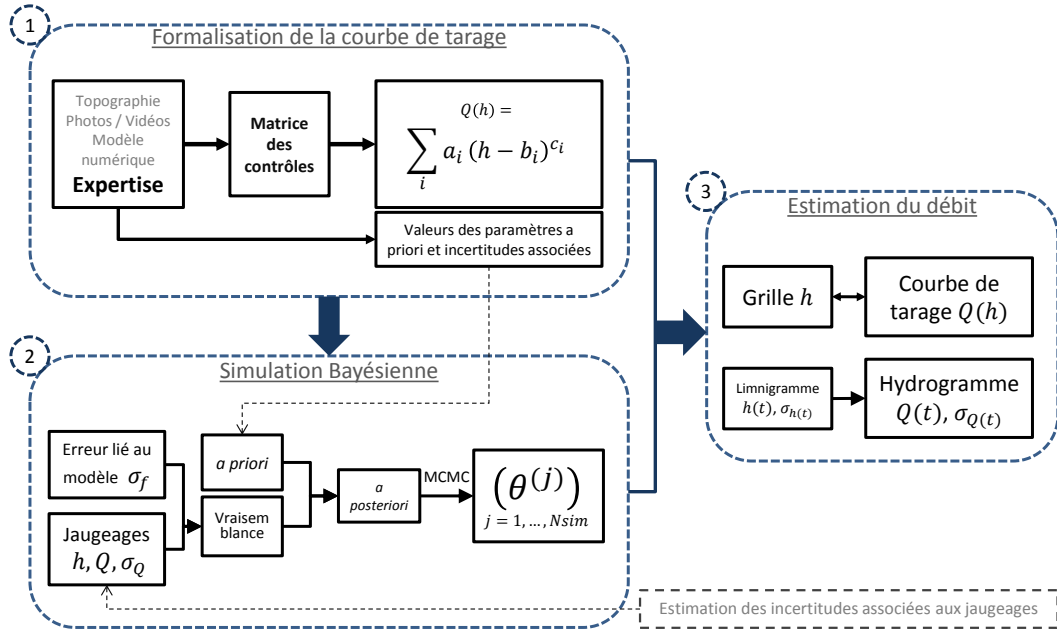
1

Formalisation de la courbe de tarage

Topographie
Photos / Vidéos
Modèle numérique
Expertise

Matrice des contrôles

$Q(h) = \sum_i a_i (h - b_i)^{c_i}$

Valeurs des paramètres a priori et incertitudes associées

2

Simulation Bayésienne

Erreur lié au modèle $\sigma_f$

Jaugeages $h, Q, \sigma_Q$

a priori

Vraisemblance

a posteriori

MCMC

$(\theta^{(j)})$
$j = 1, \ldots, Nsim$

3

Estimation du débit

Grille $h$

Courbe de tarage $Q(h)$

Limnigramme $h(t), \sigma_{h(t)}$

Hydrogramme $Q(t), \sigma_{Q(t)}$

Estimation des incertitudes associées aux jaugeages